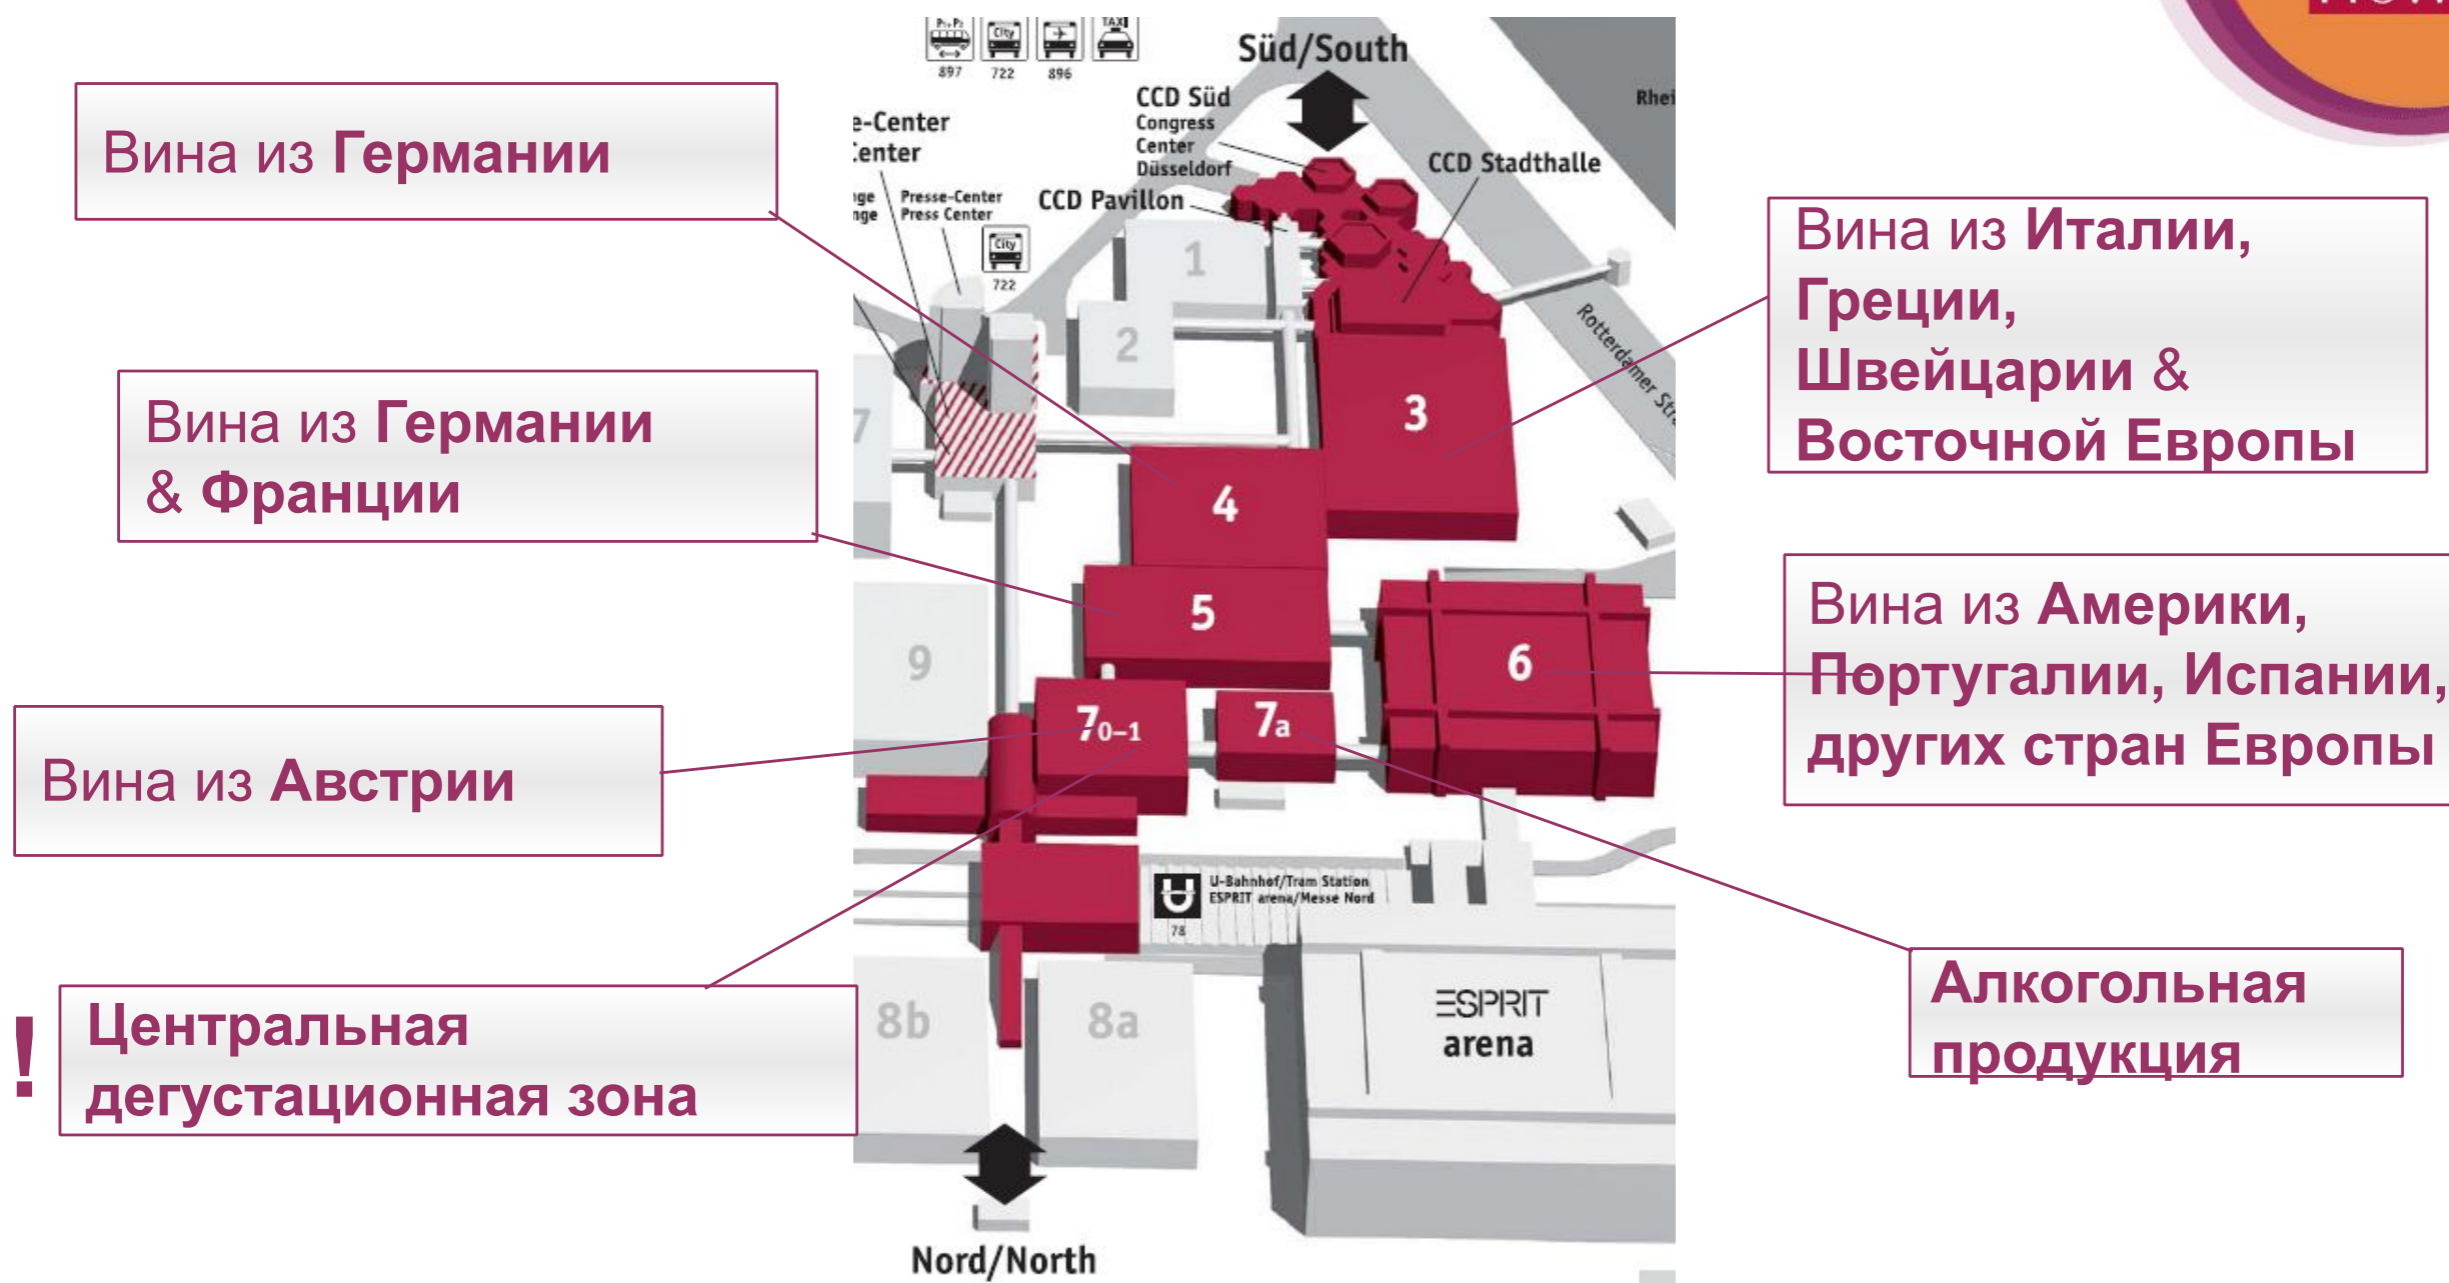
Вина из Германии

Вина из Германии & Франции

Вина из Австрии

! Центральная дегустационная зона

P+R 897 City 722 896 TAXI

Süd/South

CCD Süd Congress Center Düsseldorf

e-Center Center

ge nge

Presse-Center Press Center

CCD Pavillon

City 722

CCD Stadthalle

Rhei

Rotterdamer Str

1 2 3 4 5 6 7 $7_{0-1}$ $7_a$ 9 8b 8a

U-Bahnhof/Tram Station ESPRIT arena/Messe Nord

78

ESPRIT arena

Nord/North

Вина из Италии, Греции, Швейцарии & Восточной Европы

Вина из Америки, Португалии, Испании, других стран Европы

Алкогольная продукция